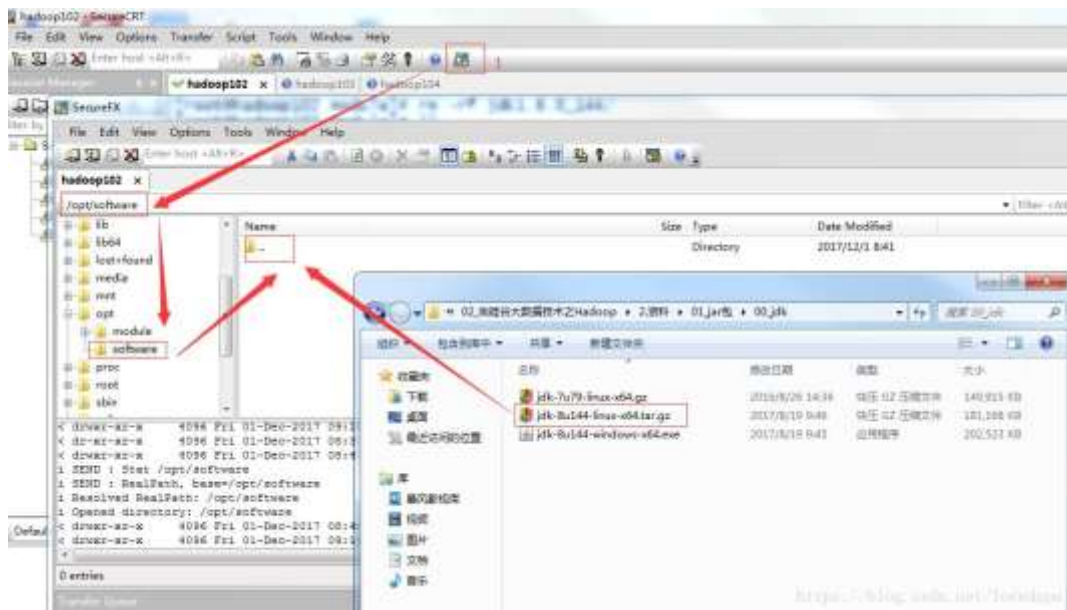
hadoop102 - SecureCRT

File Edit View Options Transfer Script Tools Window Help

Enter host <Alt+R>

1

hadoop102 x hadoop103 hadoop104

SecureFX

File Edit View Options Tools Window Help

Enter host <Alt+R>

hadoop102 x

/opt/software

lib
lib64
lost+found
media
mnt
opt
module
software
proc
root
sbin

| Name | Size | Type | Date Modified |
|---|---|---|---|
| .. | | Directory | 2017/12/1 8:41 |

< drwxr-xr-x 4096 Fri 01-Dec-2017 09:
< dr-xr-xr-x 4096 Fri 01-Dec-2017 08:
< drwxr-xr-x 4096 Fri 01-Dec-2017 08:
i SEND : Stat /opt/software
i SEND : RealPath, base=/opt/software
i Resolved RealPath: /opt/software
i Opened directory: /opt/software
< drwxr-xr-x 4096 Fri 01-Dec-2017 08:
< drwxr-xr-x 4096 Fri 01-Dec-2017 09:

0 entries

Transfer Queue

Default

« 02_尚硅谷大数据技术之Hadoop » 2.资料 » 01_jar包 » 00_jdk

搜索 00_jdk

组织 ▾ 包含到库中 ▾ 共享 ▾ 新建文件夹

收藏夹
下载
桌面
最近访问的位置

库
暴风影视库
视频
图片
文档
音乐

| 名称 | 修改日期 | 类型 | 大小 |
|---|---|---|---|
| jdk-7u79-linux-x64.gz | 2016/8/26 14:36 | 快压 GZ 压缩文件 | 149,915 KB |
| jdk-8u144-linux-x64.tar.gz | 2017/8/19 9:46 | 快压 GZ 压缩文件 | 181,168 KB |
| jdk-8u144-windows-x64.exe | 2017/8/19 9:43 | 应用程序 | 202,523 KB |

https://blog.csdn.net/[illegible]